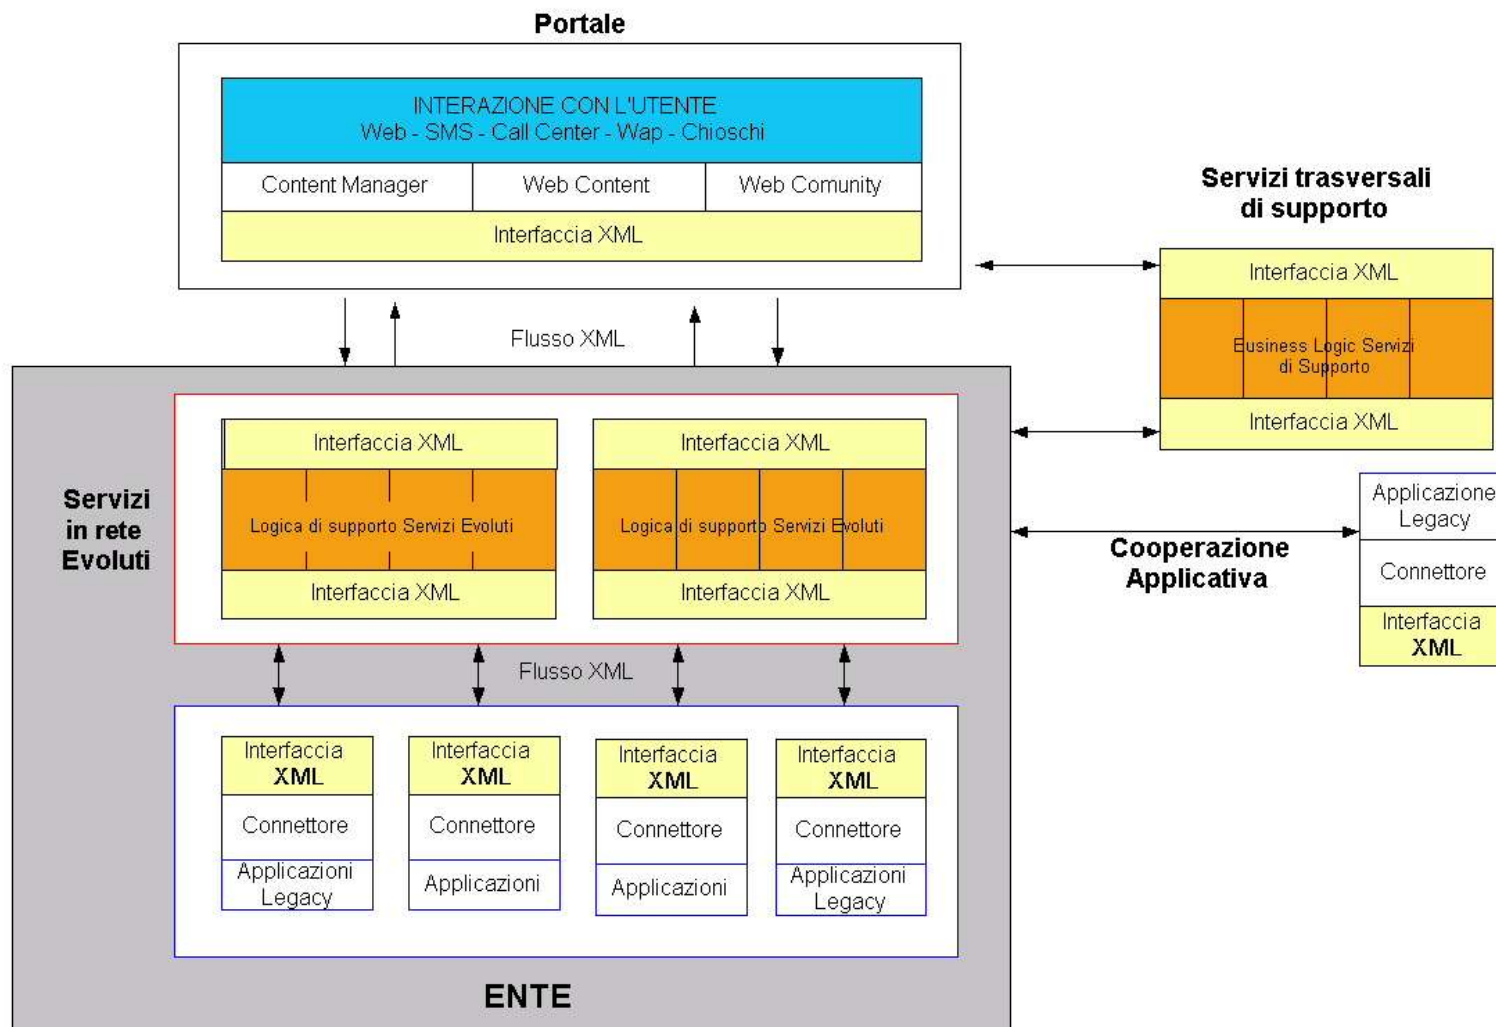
Portale

INTERAZIONE CON L'UTENTE
Web - SMS - Call Center - Wap - Chioschi

Content Manager

Web Content

Web Comunity

Interfaccia XML

Servizi trasversali di supporto

Interfaccia XML

Business Logic Servizi di Supporto

Interfaccia XML

Flusso XML

Servizi in rete Evoluti

Interfaccia XML

Logica di supporto Servizi Evoluti

Interfaccia XML

Interfaccia XML

Logica di supporto Servizi Evoluti

Interfaccia XML

Applicazione Legacy

Connettore

Interfaccia XML

Cooperazione Applicativa

Flusso XML

Interfaccia XML

Connettore

Applicazioni Legacy

Interfaccia XML

Connettore

Applicazioni

Interfaccia XML

Connettore

Applicazioni

Interfaccia XML

Connettore

Applicazioni Legacy

ENTE